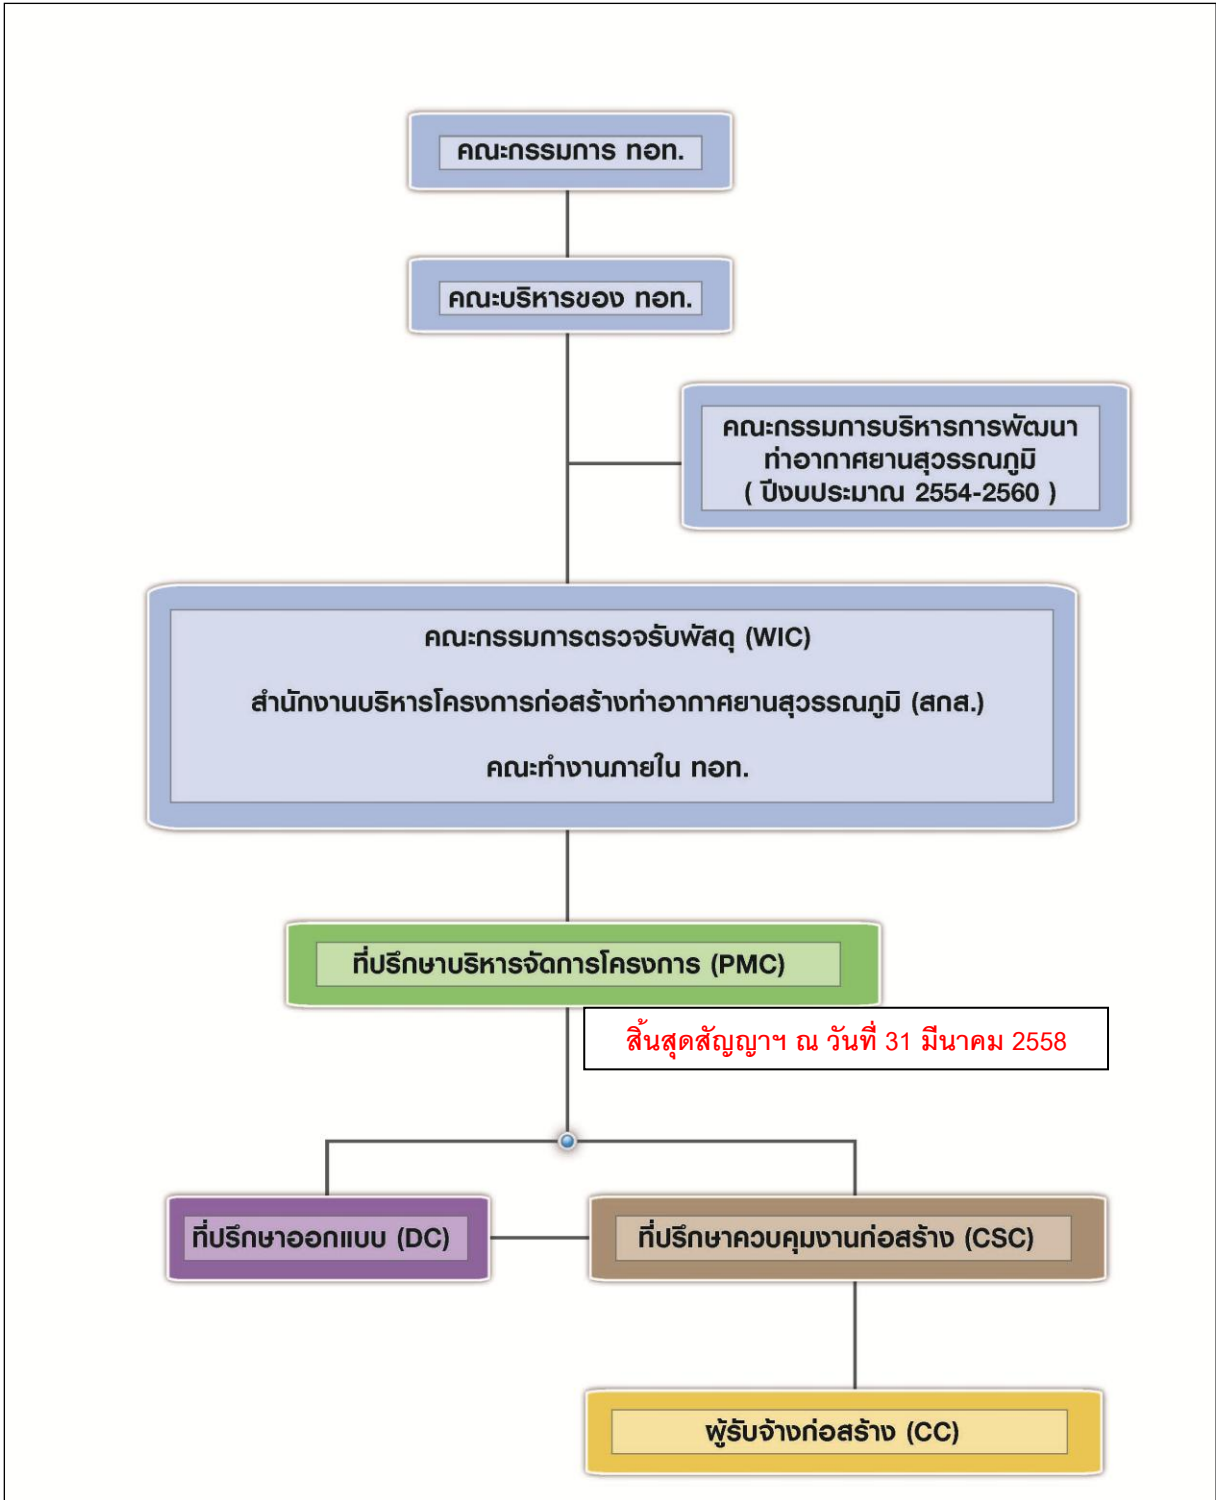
คณะกรรมการ ทอท.

คณะบริหารของ ทอท.

คณะกรรมการบริหารการพัฒนาท่าอากาศยานสุวรรณภูมิ ( ปีงบประมาณ 2554-2560 )

คณะกรรมการตรวจรับพัสดุ (WIC)

สำนักงานบริหารโครงการก่อสร้างท่าอากาศยานสุวรรณภูมิ (สกส.)

คณะทำงานภายใน ทอท.

ที่ปรึกษาบริหารจัดการโครงการ (PMC)

สิ้นสุดสัญญาฯ ณ วันที่ 31 มีนาคม 2558

ที่ปรึกษาออกแบบ (DC)

ที่ปรึกษาควบคุมงานก่อสร้าง (CSC)

ผู้รับจ้างก่อสร้าง (CC)